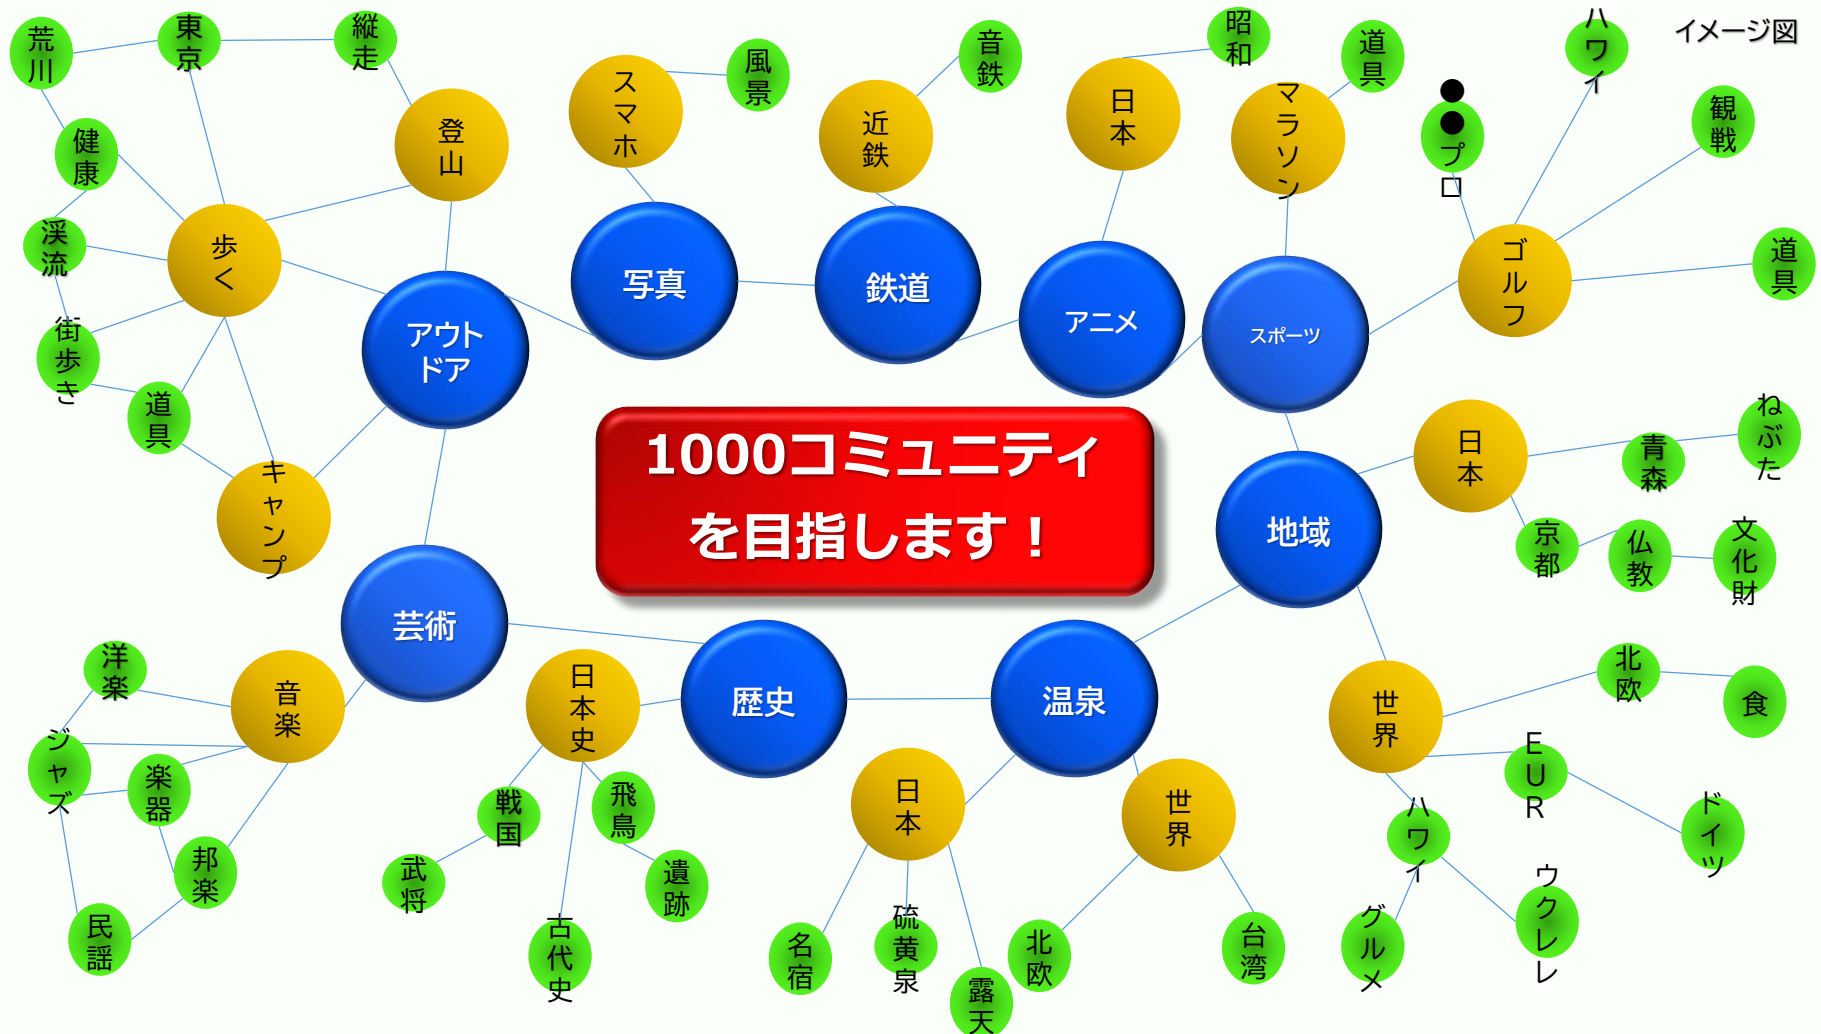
イメージ図

1000コミュニティを目指します！

アウトドア
写真
鉄道
アニメ
スポーツ
地域
温泉
歴史
芸術

荒川
東京
縦走
登山
健康
渓流
歩く
街歩き
道具
キャンプ

スマホ
風景
近鉄
音鉄
日本
昭和
マラソン
道具
●●プロ
ハワイ
観戦
ゴルフ
道具

日本
青森
ねぶた
京都
仏教
文化財

世界
北欧
食
EUR
ドイツ
ハワイ
ウクレレ
グルメ

日本
名宿
硫黄泉
露天
世界
北欧
台湾

日本史
戦国
武将
飛鳥
遺跡
古代史

音楽
洋楽
ジャズ
楽器
邦楽
民謡